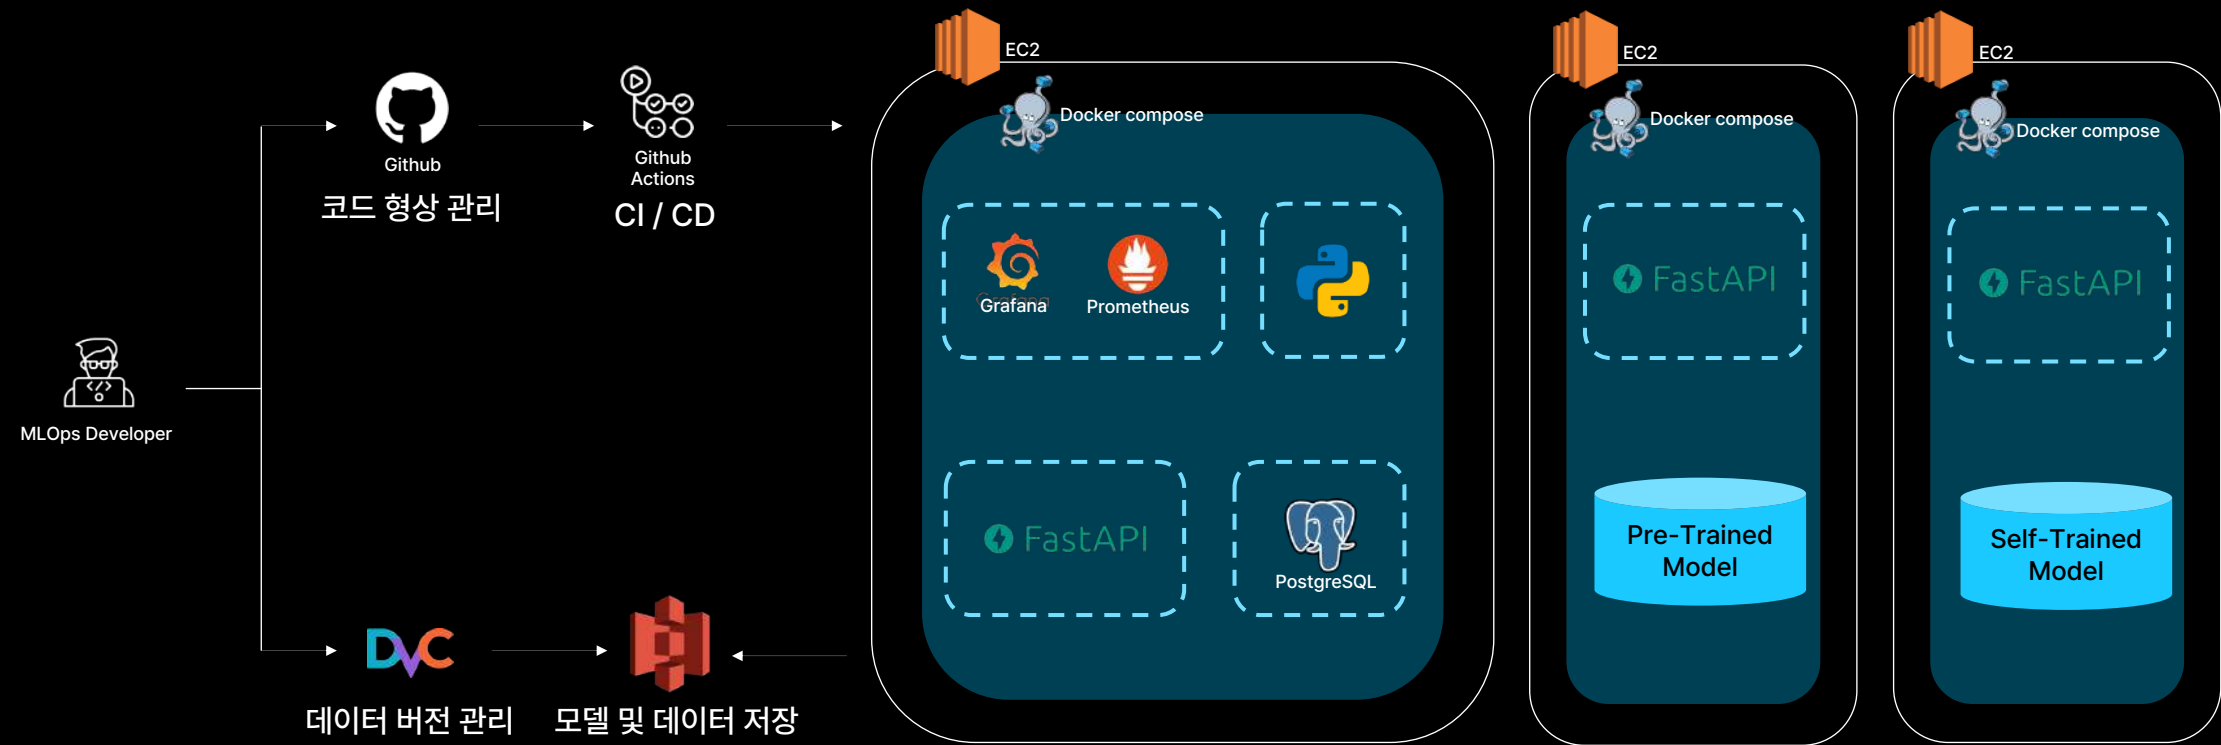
MLOps Developer

Github
코드 형상 관리

Github Actions
CI / CD

DVC
데이터 버전 관리

모델 및 데이터 저장

EC2
Docker compose
Grafana
Prometheus
FastAPI
PostgreSQL

EC2
Docker compose
FastAPI
Pre-Trained Model

EC2
Docker compose
FastAPI
Self-Trained Model